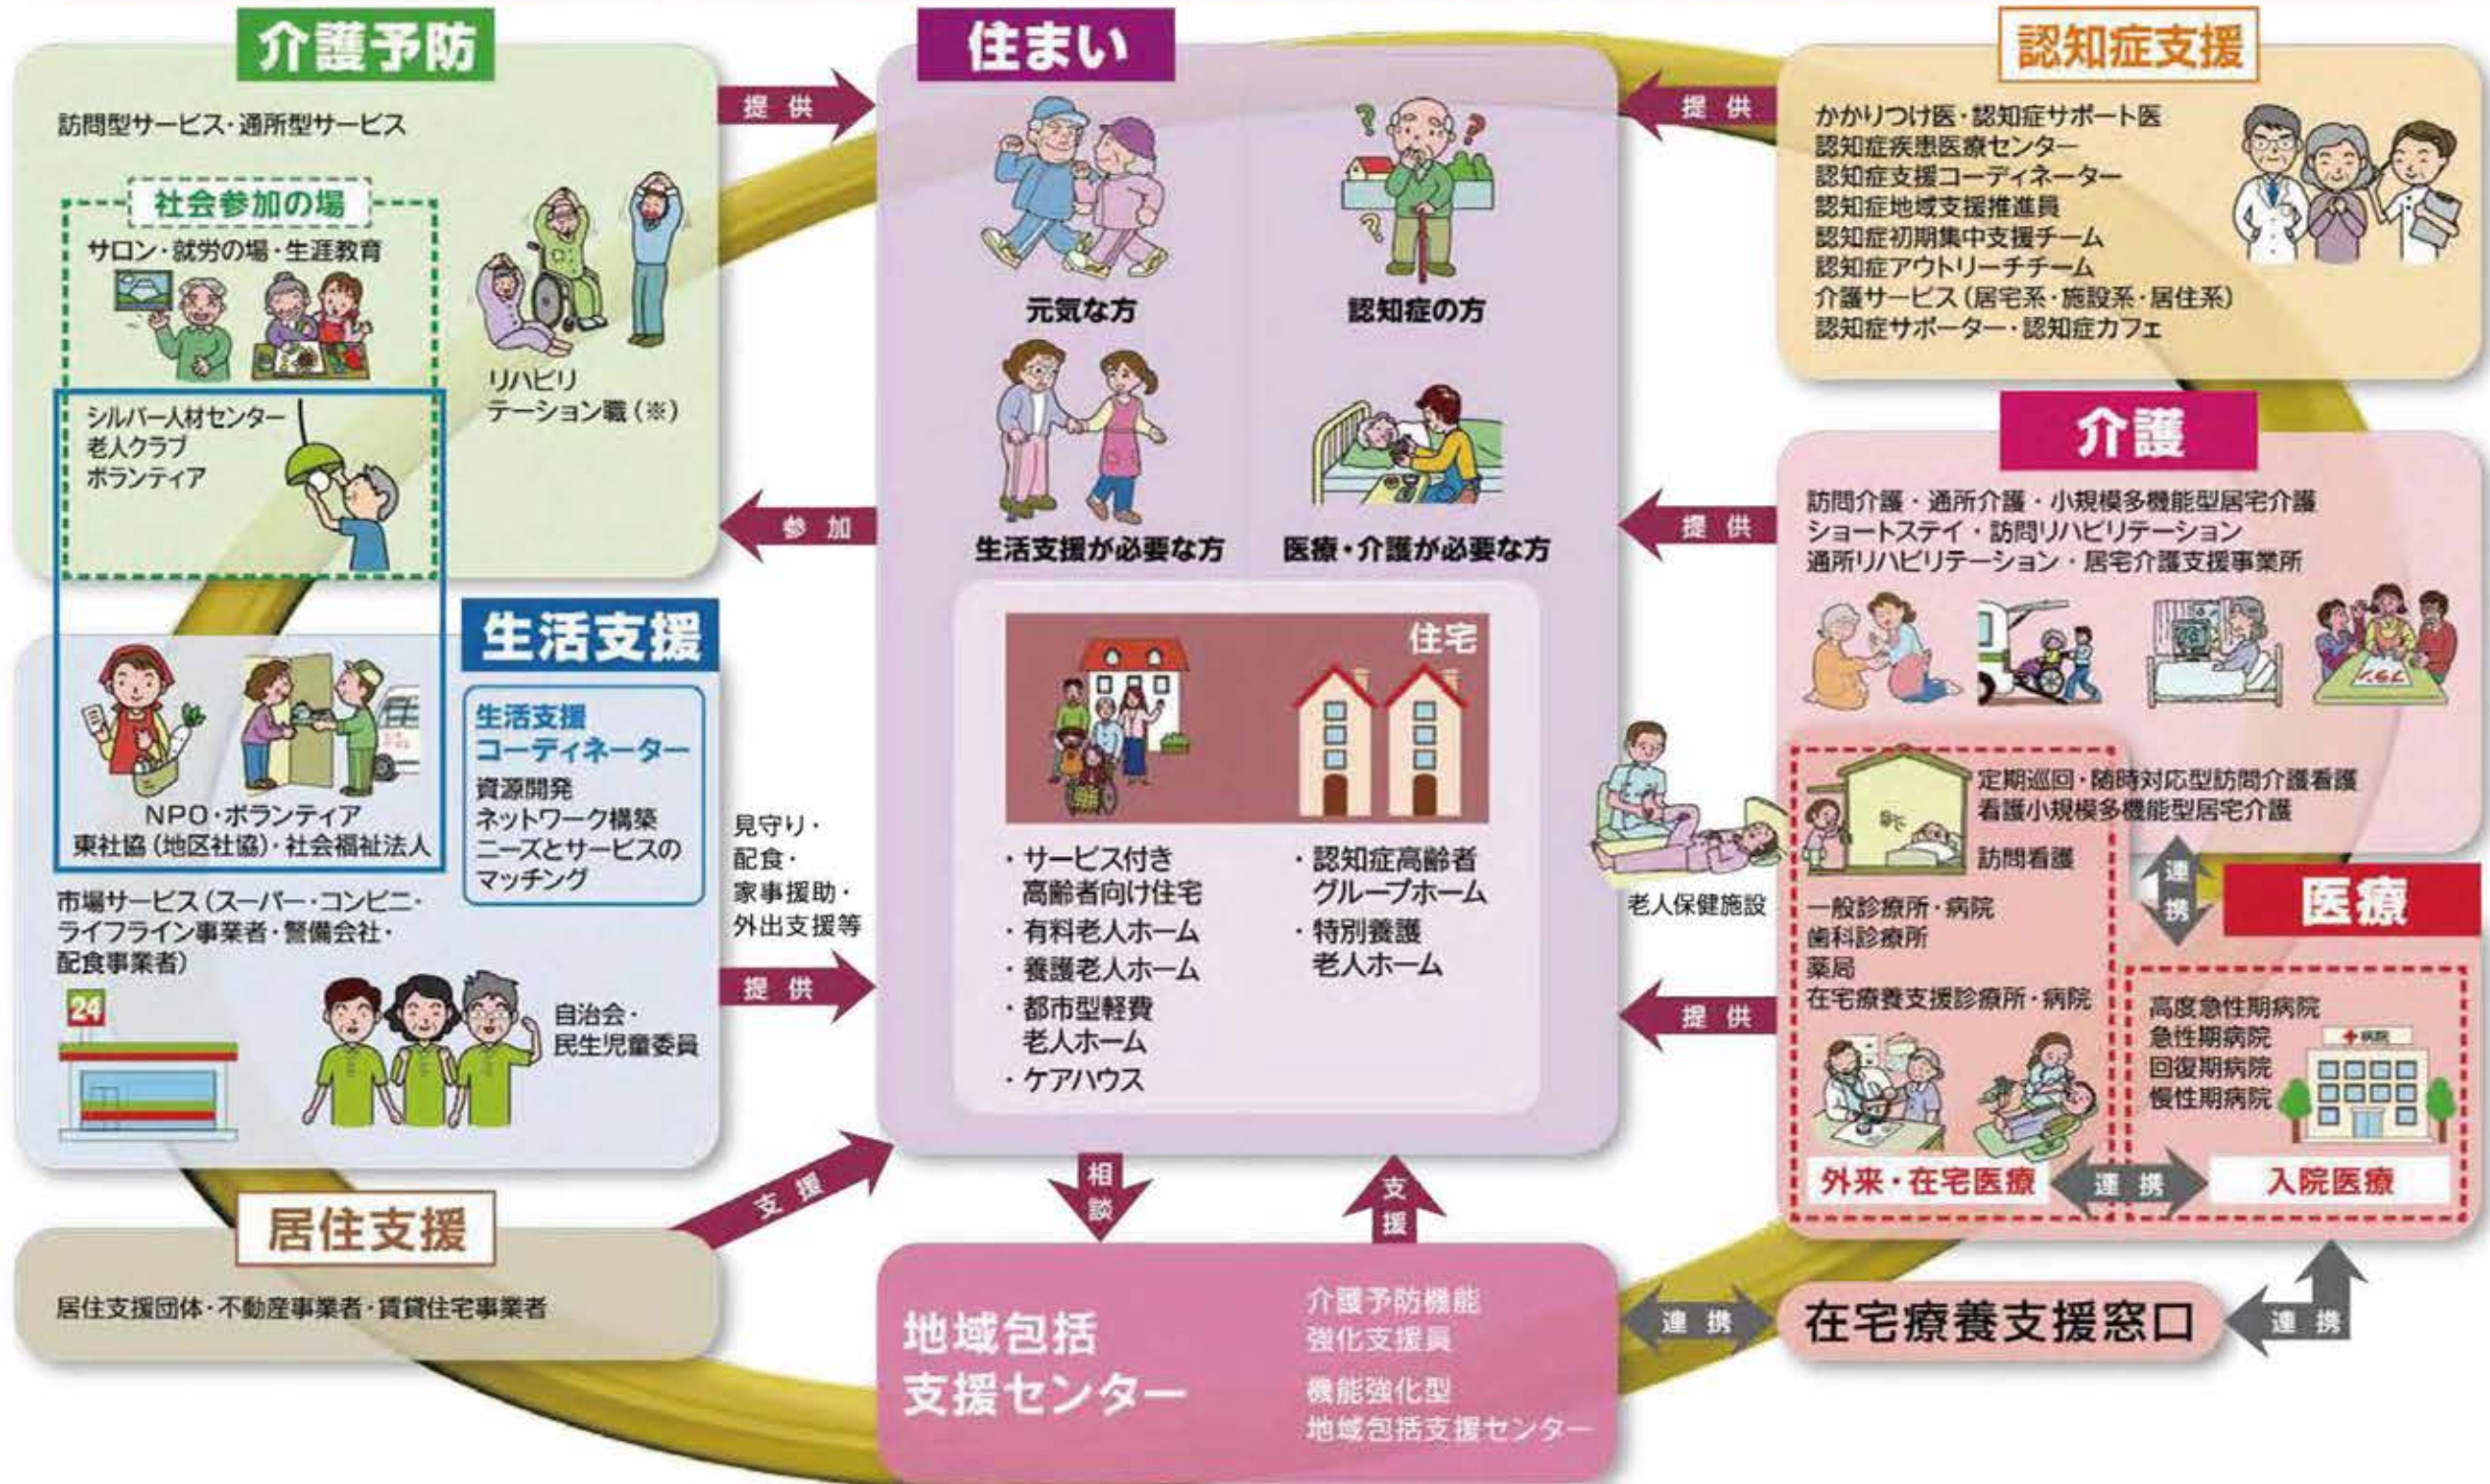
介護予防

訪問型サービス・通所型サービス

社会参加の場
サロン・就労の場・生涯教育

リハビリテーション職（※）

シルバー人材センター
老人クラブ
ボランティア

提供

参加

住まい

元気な方

認知症の方

生活支援が必要な方

医療・介護が必要な方

住宅

・サービス付き高齢者向け住宅
・有料老人ホーム
・養護老人ホーム
・都市型軽費老人ホーム
・ケアハウス

・認知症高齢者グループホーム
・特別養護老人ホーム

認知症支援

かかりつけ医・認知症サポート医
認知症疾患医療センター
認知症支援コーディネーター
認知症地域支援推進員
認知症初期集中支援チーム
認知症アウトリーチチーム
介護サービス（居宅系・施設系・居住系）
認知症サポーター・認知症カフェ

提供

介護

訪問介護・通所介護・小規模多機能型居宅介護
ショートステイ・訪問リハビリテーション
通所リハビリテーション・居宅介護支援事業所

提供

老人保健施設

定期巡回・随時対応型訪問介護看護
看護小規模多機能型居宅介護

訪問看護

連携

医療

一般診療所・病院
歯科診療所
薬局
在宅療養支援診療所・病院

高度急性期病院
急性期病院
回復期病院
慢性期病院

病院

提供

外来・在宅医療

連携

入院医療

生活支援

NPO・ボランティア
東社協（地区社協）・社会福祉法人

生活支援コーディネーター
資源開発
ネットワーク構築
ニーズとサービスのマッチング

見守り・
配食・
家事援助・
外出支援等

市場サービス（スーパー・コンビニ・ライフライン事業者・警備会社・配食事業者）

24

自治会・
民生児童委員

提供

居住支援

居住支援団体・不動産事業者・賃貸住宅事業者

支援

相談

支援

地域包括支援センター

介護予防機能強化支援員

機能強化型地域包括支援センター

連携

在宅療養支援窓口

連携